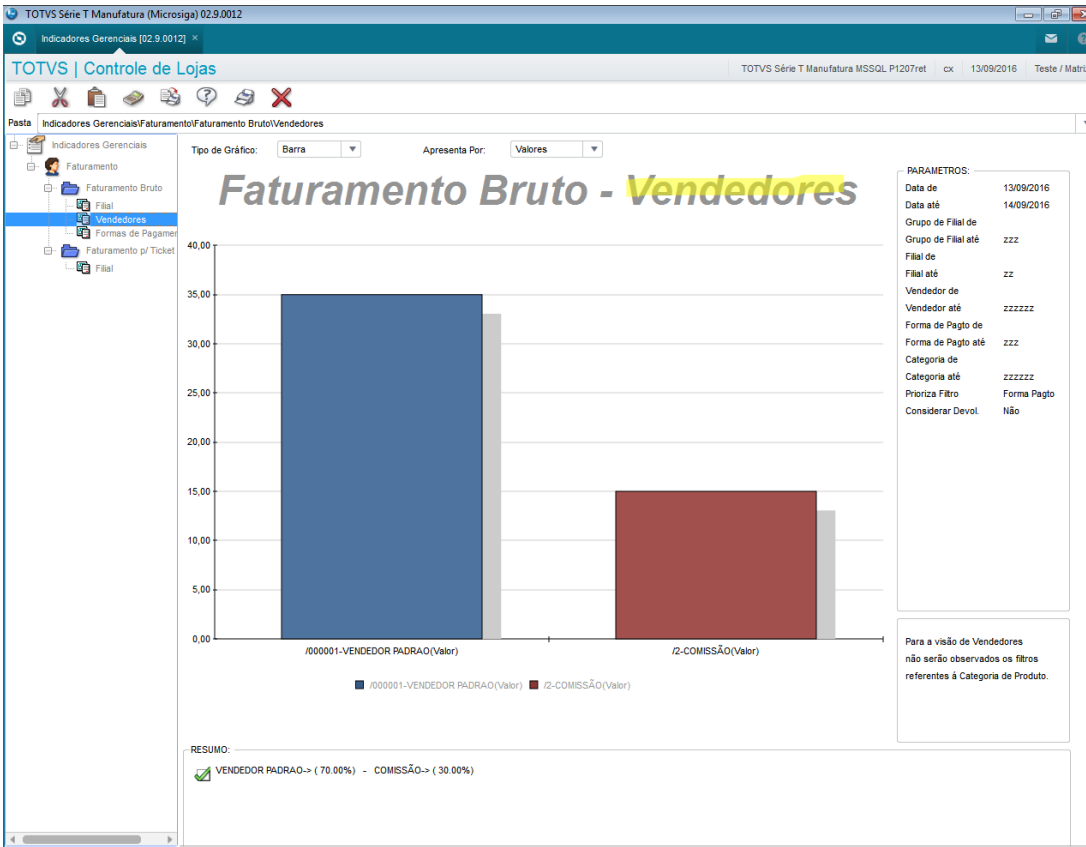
TOTVS Série T Manufatura (Microsiga) 02.9.0012

Indicadores Gerenciais [02.9.0012] ×

TOTVS | Controle de Lojas

TOTVS Série T Manufatura MSSQL P1207ret | cx | 13/09/2016 | Teste / Matri

Pasta Indicadores Gerenciais\Faturamento\Faturamento Bruto\Vendedores

Indicadores Gerenciais
Faturamento
Faturamento Bruto
Filial
Vendedores
Formas de Pagamer
Faturamento p/ Ticket
Filial

Tipo de Gráfico: Barra
Apresenta Por: Valores

Faturamento Bruto - Vendedores

40,00
35,00
30,00
25,00
20,00
15,00
10,00
5,00
0,00

/000001-VENDEDOR PADRAO(Valor)
/2-COMISSÃO(Valor)

/000001-VENDEDOR PADRAO(Valor) /2-COMISSÃO(Valor)

PARAMETROS:

| | |
|---|---|
| Data de | 13/09/2016 |
| Data até | 14/09/2016 |
| Grupo de Filial de | |
| Grupo de Filial até | zzz |
| Filial de | |
| Filial até | zz |
| Vendedor de | |
| Vendedor até | zzzzzz |
| Forma de Pagto de | |
| Forma de Pagto até | zzz |
| Categoria de | |
| Categoria até | zzzzzz |
| Prioriza Filtro | Forma Pagto |
| Considerar Devol. | Não |

Para a visão de Vendedores não serão observados os filtros referentes à Categoria de Produto.

RESUMO:

VENDEDOR PADRAO-> ( 70.00%) - COMISSÃO-> ( 30.00%)